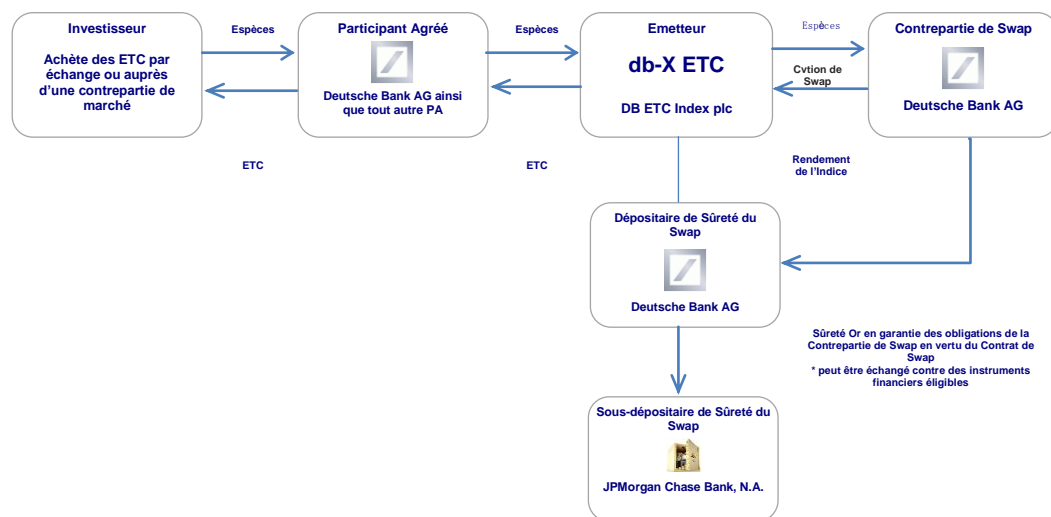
Investisseur

Achète des ETC par échange ou auprès d'une contrepartie de marché

Espèces

Participant Agréé

Deutsche Bank AG ainsi que tout autre PA

Espèces

Emetteur

db-X ETC

DB ETC Index plc

Espèces

Contrepartie de Swap

Deutsche Bank AG

Cvtion de Swap

ETC

ETC

Rendement de l'Indice

Dépositaire de Sûreté du Swap

Deutsche Bank AG

Sûreté Or en garantie des obligations de la Contrepartie de Swap en vertu du Contrat de Swap
* peut être échangé contre des instruments financiers éligibles

Sous-dépositaire de Sûreté du Swap

JPMorgan Chase Bank, N.A.